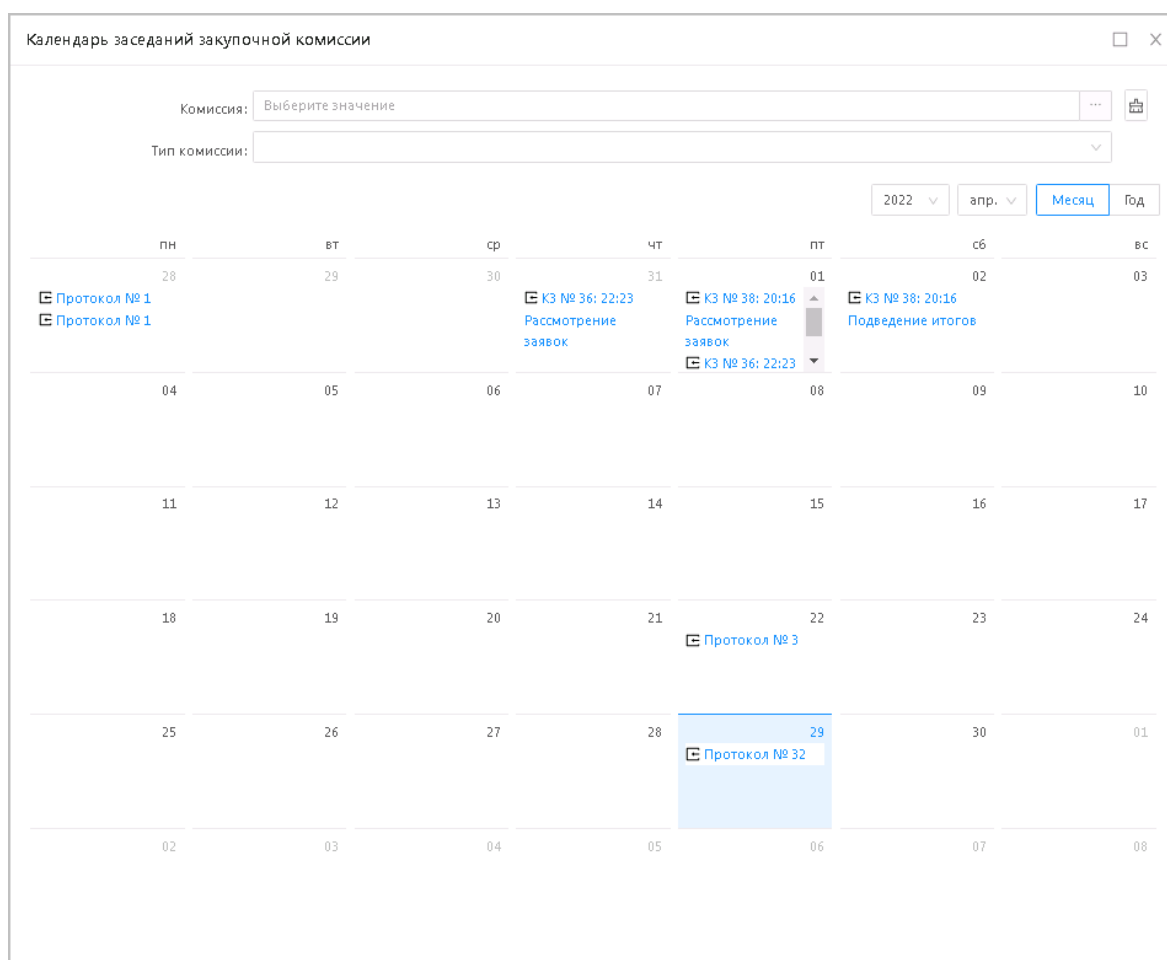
Календарь заседаний закупочной комиссии

Комиссия: Выберите значение ...

Тип комиссии:

2022 апр. Месяц Год

| пн | вт | ср | чт | пт | сб | вс |
|---|---|---|---|---|---|---|
| 28 Протокол № 1 Протокол № 1 | 29 | 30 | 31 КЗ № 36: 22:23 Рассмотрение заявок | 01 КЗ № 38: 20:16 Рассмотрение заявок КЗ № 36: 22:23 | 02 КЗ № 38: 20:16 Подведение итогов | 03 |
| 04 | 05 | 06 | 07 | 08 | 09 | 10 |
| 11 | 12 | 13 | 14 | 15 | 16 | 17 |
| 18 | 19 | 20 | 21 | 22 Протокол № 3 | 23 | 24 |
| 25 | 26 | 27 | 28 | 29 Протокол № 32 | 30 | 01 |
| 02 | 03 | 04 | 05 | 06 | 07 | 08 |